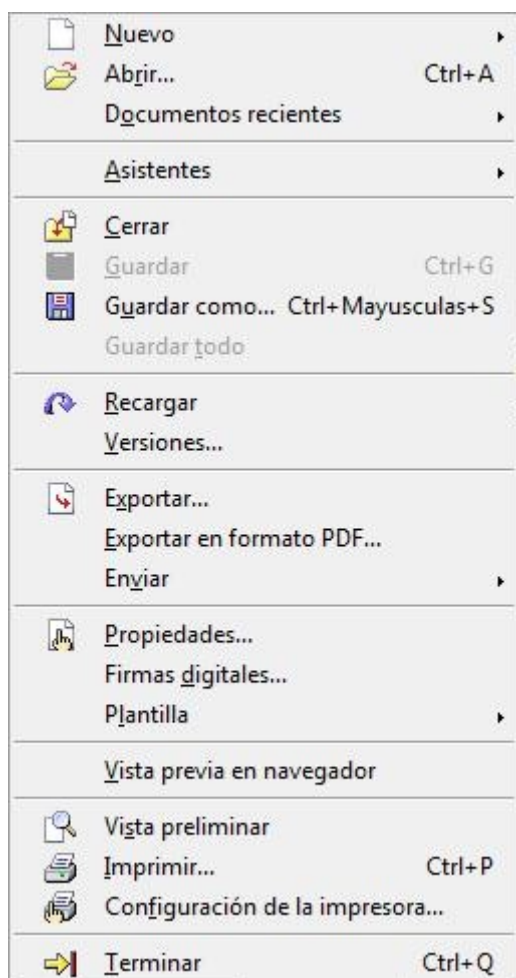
Nuevo
Abrir... Ctrl+A
Documentos recientes

Asistentes

Cerrar
Guardar Ctrl+G
Guardar como... Ctrl+Mayusculas+S
Guardar todo

Recargar
Versiones...

Exportar...
Exportar en formato PDF...
Enviar

Propiedades...
Firmas digitales...
Plantilla

Vista previa en navegador

Vista preliminar
Imprimir... Ctrl+P
Configuración de la impresora...

Terminar Ctrl+Q